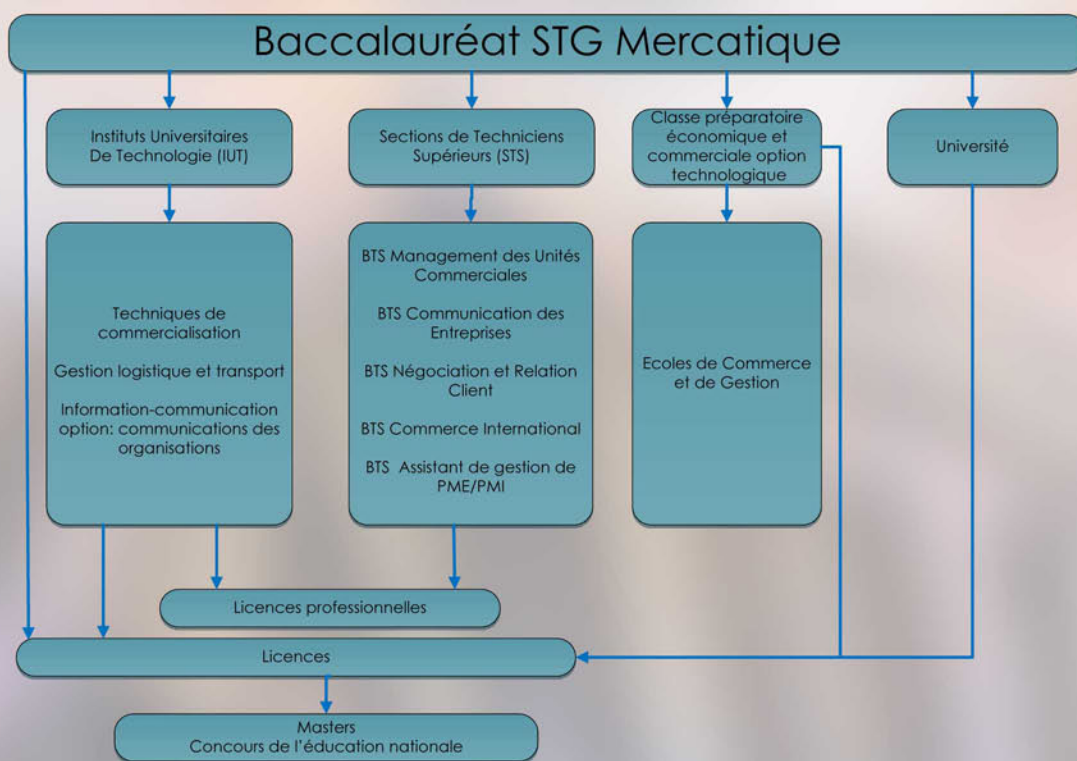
Baccalauréat STG Mercatique

Instituts Universitaires De Technologie (IUT)

Sections de Techniciens Supérieurs (STS)

Classe préparatoire économique et commerciale option technologique

Université

Techniques de commercialisation

Gestion logistique et transport

Information-communication option: communications des organisations

BTS Management des Unités Commerciales

BTS Communication des Entreprises

BTS Négociation et Relation Client

BTS Commerce International

BTS Assistant de gestion de PME/PMI

Ecoles de Commerce et de Gestion

Licences professionnelles

Licences

Masters
Concours de l'éducation nationale